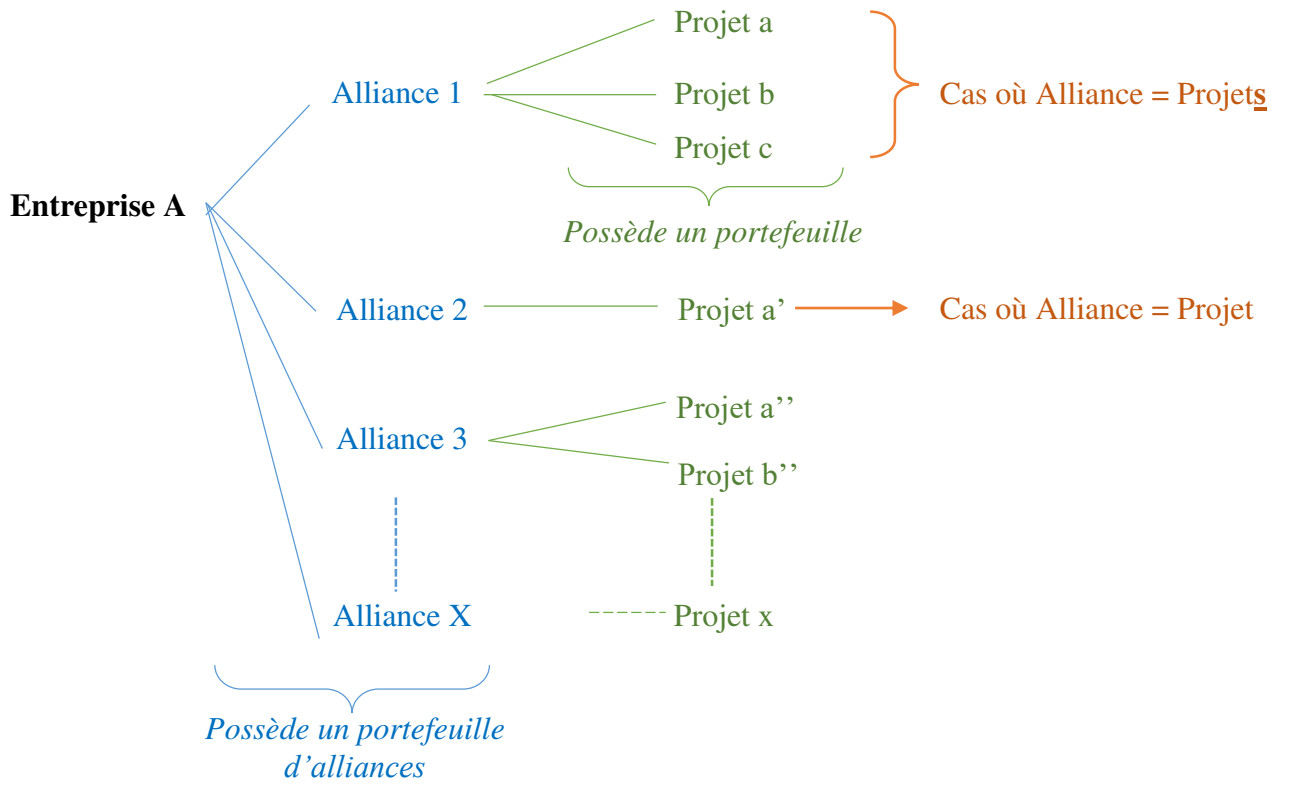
Entreprise A

Alliance 1

Projet a

Projet b

Projet c

Cas où Alliance = Projets

Possède un portefeuille

Alliance 2

Projet a’

Cas où Alliance = Projet

Alliance 3

Projet a’’

Projet b’’

Alliance X

Projet x

Possède un portefeuille d’alliances